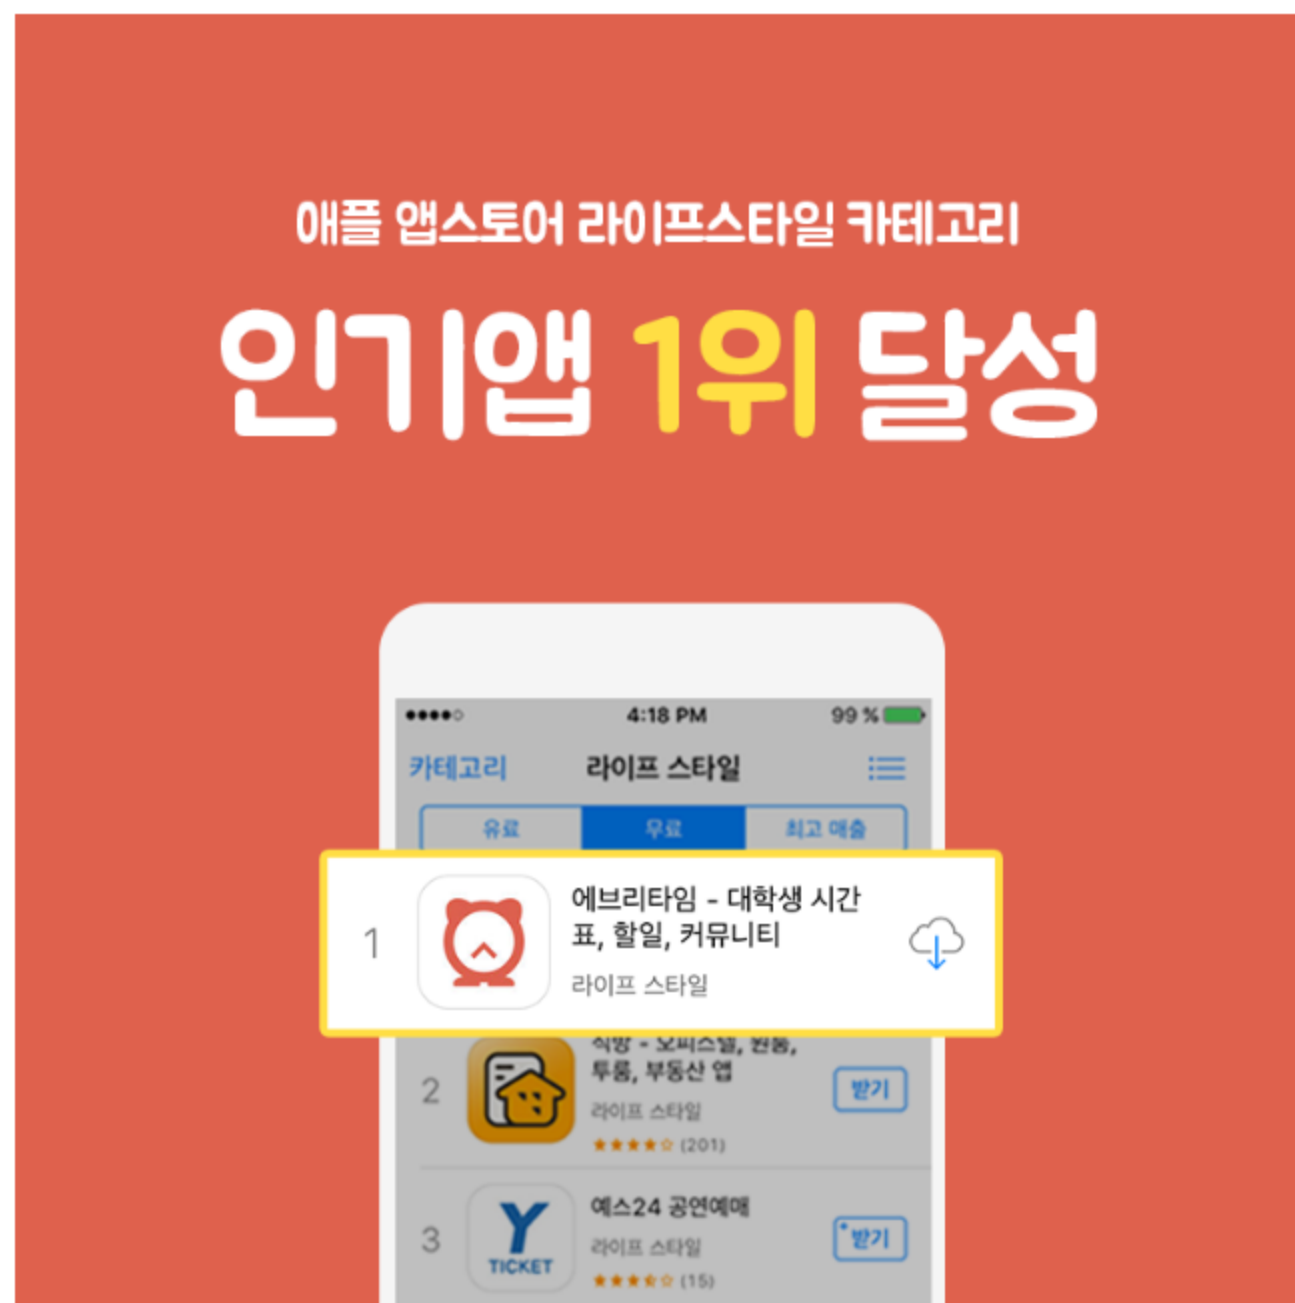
애플 앱스토어 라이프스타일 카테고리

인기앱 1위 달성

●●●●○ 4:18 PM 99 %

카테고리 라이프 스타일

유료 무료 최고 매출

1 에브리타임 - 대학생 시간표, 할일, 커뮤니티
라이프 스타일

2 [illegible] - 오피스텔, 원룸, 투룸, 부동산 앱
라이프 스타일
★★★★☆ (201)
받기

3 예스24 공연예매
라이프 스타일
★★★★☆ (15)
받기

Y TICKET